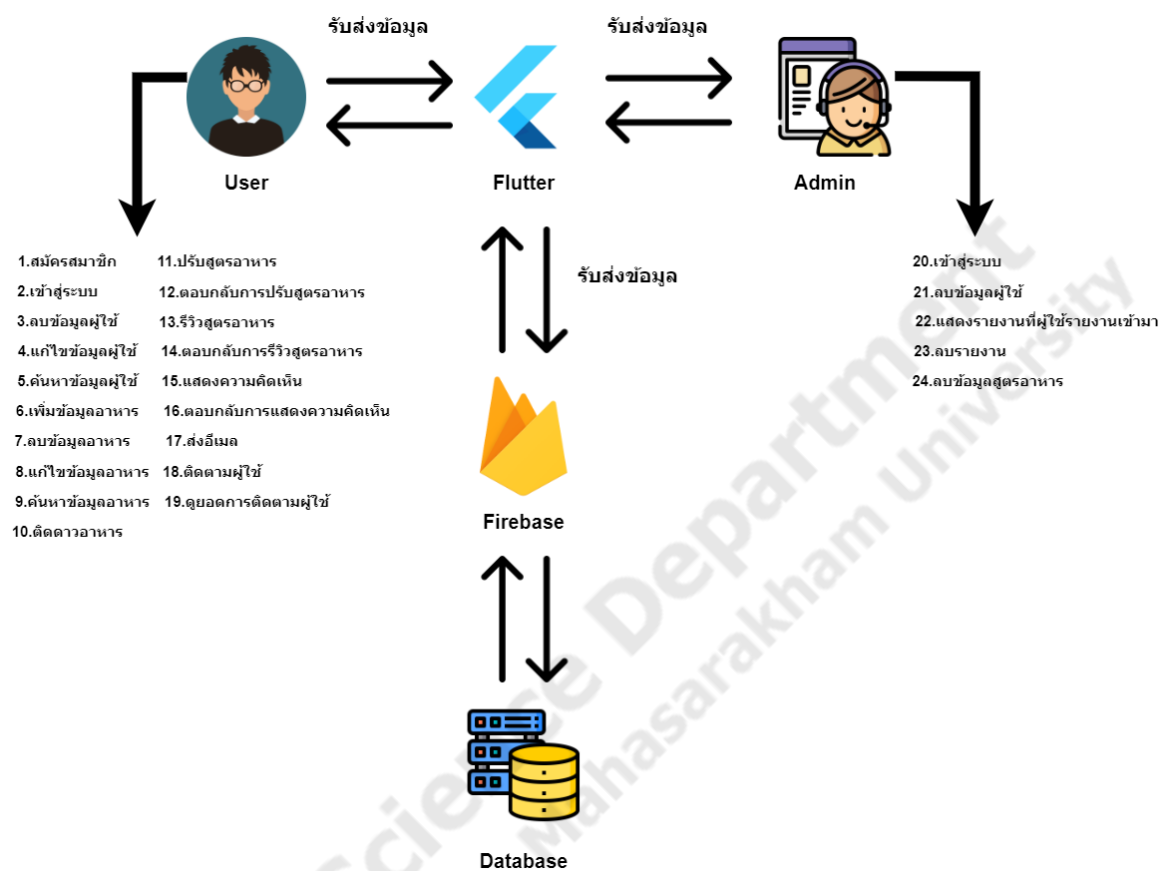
รับส่งข้อมูล

รับส่งข้อมูล

User

Flutter

Admin

1.สมัครสมาชิก
2.เข้าสู่ระบบ
3.ลบข้อมูลผู้ใช้
4.แก้ไขข้อมูลผู้ใช้
5.ค้นหาข้อมูลผู้ใช้
6.เพิ่มข้อมูลอาหาร
7.ลบข้อมูลอาหาร
8.แก้ไขข้อมูลอาหาร
9.ค้นหาข้อมูลอาหาร
10.ติดดาวอาหาร

11.ปรับสูตรอาหาร
12.ตอบกลับการปรับสูตรอาหาร
13.รีวิวสูตรอาหาร
14.ตอบกลับการรีวิวสูตรอาหาร
15.แสดงความคิดเห็น
16.ตอบกลับการแสดงความคิดเห็น
17.ส่งอีเมล
18.ติดตามผู้ใช้
19.ดูยอดการติดตามผู้ใช้

รับส่งข้อมูล

20.เข้าสู่ระบบ
21.ลบข้อมูลผู้ใช้
22.แสดงรายงานที่ผู้ใช้รายงานเข้ามา
23.ลบรายงาน
24.ลบข้อมูลสูตรอาหาร

Firebase

Database

Science Department
Mahasarakham University